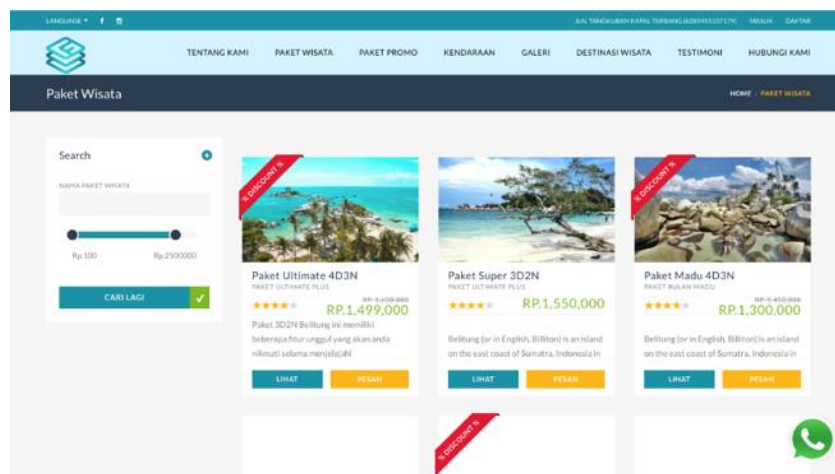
LANGUAGE ▾ f

JLN. TANGKUBAN KAPAL TERBANG (6285951557179) MASUK DAFTAR

TENTANG KAMI PAKET WISATA PAKET PROMO KENDARAAN GALERI DESTINASI WISATA TESTIMONI HUBUNGI KAMI

Paket Wisata

HOME / PAKET WISATA

Search

NAMA PAKET WISATA

Rp.100 Rp.2500000

CARI LAGI

% DISCOUNT %

Paket Ultimate 4D3N
PAKET ULTIMATE PLUS
RP.1,650,000
RP.1,499,000
Paket 3D2N Belitung ini memiliki beberapa fitur unggul yang akan anda nikmati selama menjelajahi

LIHAT PESAN

Paket Super 3D2N
PAKET ULTIMATE PLUS
RP.1,550,000
Belitung (or in English, Billiton) is an island on the east coast of Sumatra, Indonesia in

LIHAT PESAN

% DISCOUNT %

Paket Madu 4D3N
PAKET BULAN MADU
RP.1,450,000
RP.1,300,000
Belitung (or in English, Billiton) is an island on the east coast of Sumatra, Indonesia in

LIHAT PESAN

% DISCOUNT %